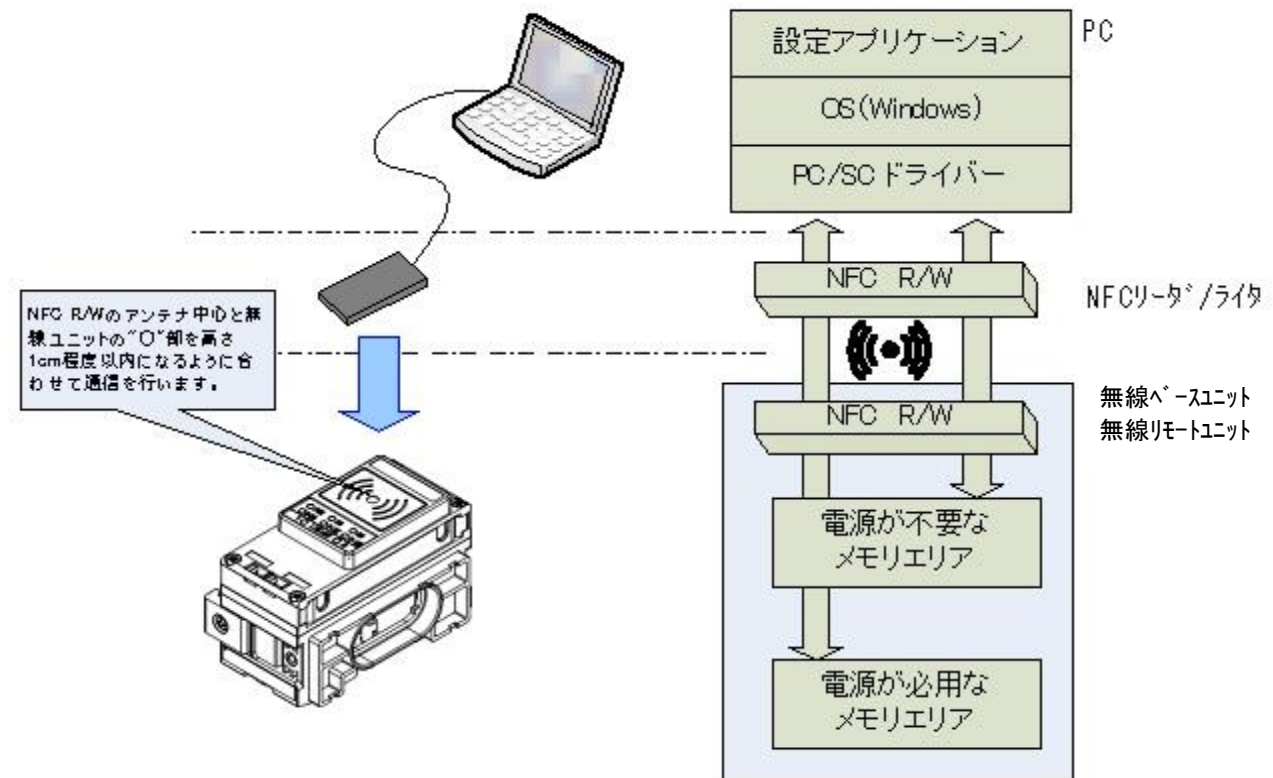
NFC R/Wのアンテナ中心と無線ユニットの"O"部を高さ1cm程度以内になるように合わせて通信を行います。

設定アプリケーション

OS(Windows)

PC/SC ドライバー

PC

NFC R/W

NFCリーダ゙/ライタ

NFC R/W

無線ベ゙ースユニット
無線リモートユニット

電源が不要なメモリエリア

電源が必用なメモリエリア